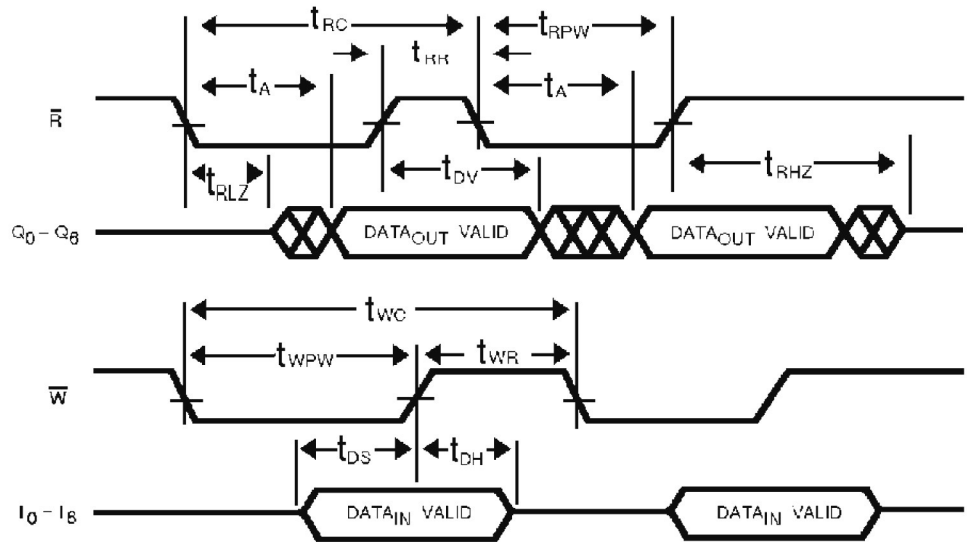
$t_{RC}$

$t_{RR}$

$t_{RPW}$

$t_A$

$t_A$

$\overline{R}$

$t_{RLZ}$

$t_{DV}$

$t_{RHZ}$

$Q_0 - Q_8$

$DATA_{OUT}$ VALID

$DATA_{OUT}$ VALID

$t_{WC}$

$t_{WPW}$

$t_{WR}$

$\overline{W}$

$t_{DS}$

$t_{DH}$

$I_0 - I_8$

$DATA_{IN}$ VALID

$DATA_{IN}$ VALID